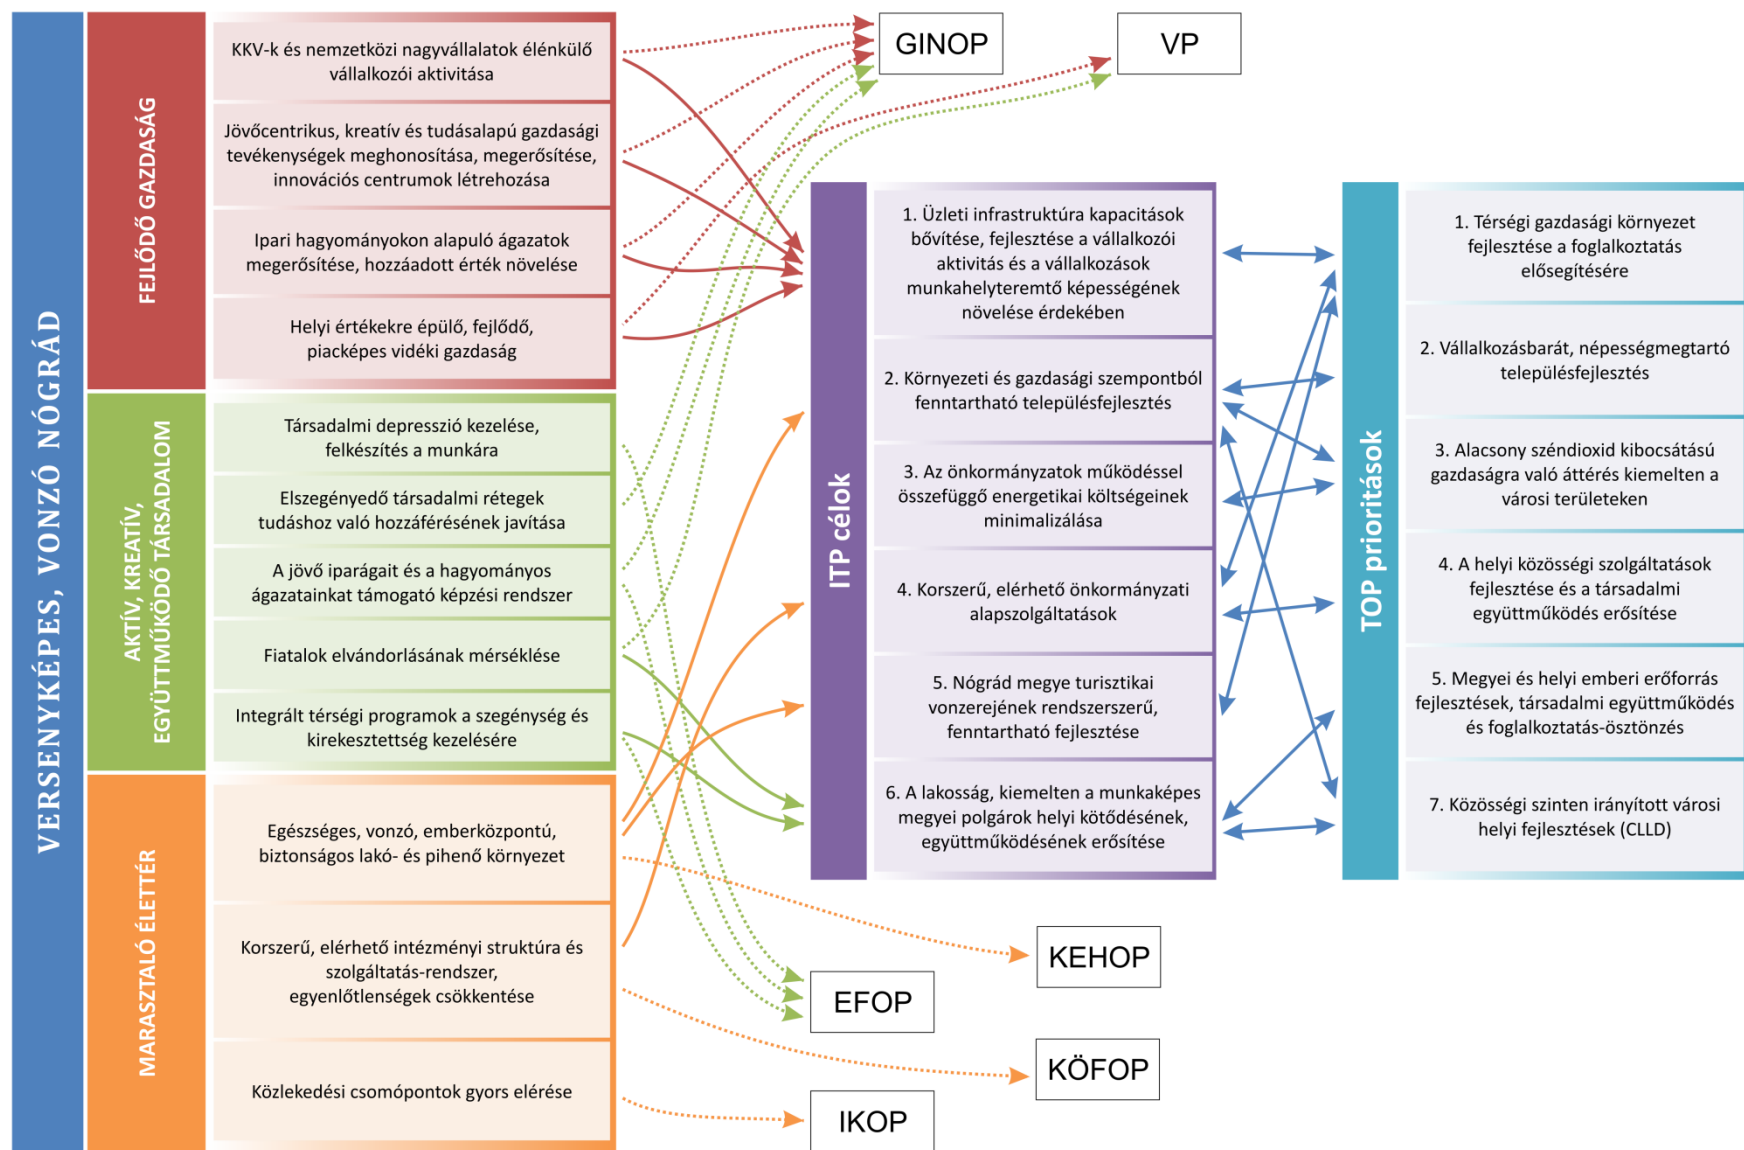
VERSENYKÉPES, VONZÓ NÓGRÁD

FEJLŐDŐ GAZDASÁG

KKV-k és nemzetközi nagyvállalatok élénkülő vállalkozói aktivitása

Jövőcentrikus, kreatív és tudásalapú gazdasági tevékenységek meghonosítása, megerősítése, innovációs centrumok létrehozása

Ipari hagyományokon alapuló ágazatok megerősítése, hozzáadott érték növelése

Helyi értékekre épülő, fejlődő, piacképes vidéki gazdaság

AKTÍV, KREATÍV, EGYÜTTMŰKÖDŐ TÁRSADALOM

Társadalmi depresszió kezelése, felkészítés a munkára

Elszegényedő társadalmi rétegek tudáshoz való hozzáférésének javítása

A jövő iparágait és a hagyományos ágazatainkat támogató képzési rendszer

Fiatalok elvándorlásának mérséklése

Integrált térségi programok a szegénység és kirekesztettség kezelésére

MARASZTALÓ ÉLETTÉR

Egészséges, vonzó, emberközpontú, biztonságos lakó- és pihenő környezet

Korszerű, elérhető intézményi struktúra és szolgáltatás-rendszer, egyenlőtlenségek csökkentése

Közlekedési csomópontok gyors elérése

GINOP

VP

ITP célok

1. Üzleti infrastruktúra kapacitások bővítése, fejlesztése a vállalkozói aktivitás és a vállalkozások munkahelyteremtő képességének növelése érdekében

2. Környezeti és gazdasági szempontból fenntartható településfejlesztés

3. Az önkormányzatok működéssel összefüggő energetikai költségeinek minimalizálása

4. Korszerű, elérhető önkormányzati alapszolgáltatások

5. Nógrád megye turisztikai vonzerejének rendszerszerű, fenntartható fejlesztése

6. A lakosság, kiemelten a munkaképes megyei polgárok helyi kötődésének, együttműködésének erősítése

TOP prioritások

1. Térségi gazdasági környezet fejlesztése a foglalkoztatás elősegítésére

2. Vállalkozásbarát, népességmegtartó településfejlesztés

3. Alacsony széndioxid kibocsátású gazdaságra való áttérés kiemelten a városi területeken

4. A helyi közösségi szolgáltatások fejlesztése és a társadalmi együttműködés erősítése

5. Megyei és helyi emberi erőforrás fejlesztések, társadalmi együttműködés és foglalkoztatás-ösztönzés

7. Közösségi szinten irányított városi helyi fejlesztések (CLLD)

KEHOP

EFOP

KÖFOP

IKOP